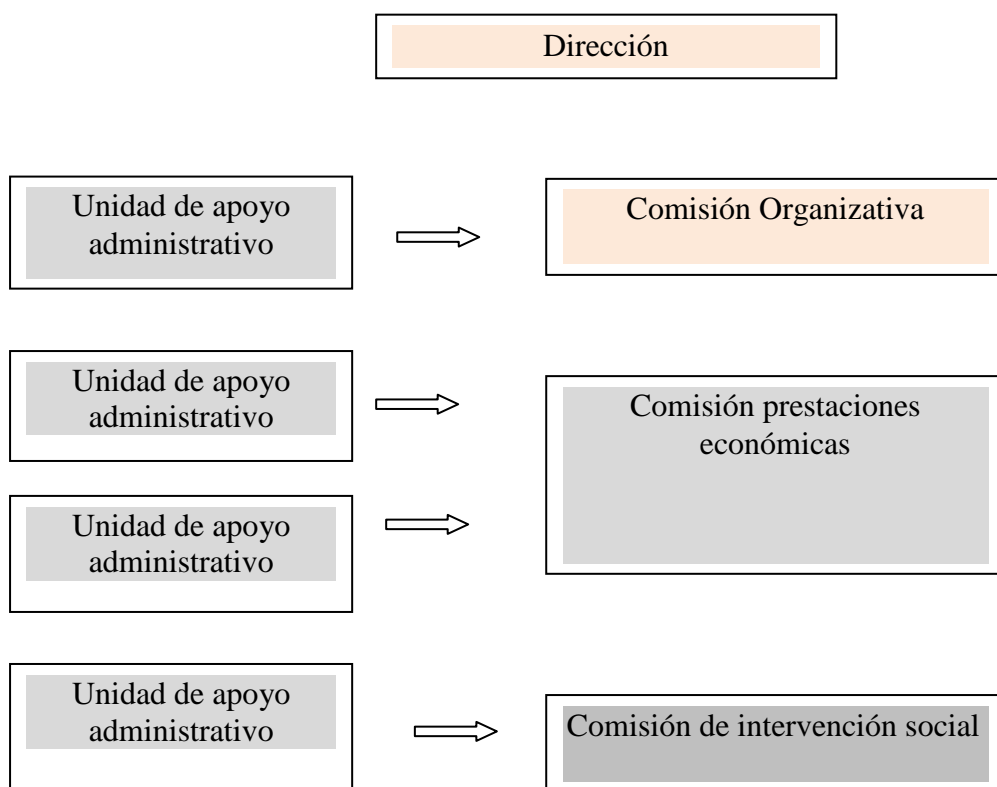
Dirección

Unidad de apoyo administrativo

Comisión Organizativa

Unidad de apoyo administrativo

Comisión prestaciones económicas

Unidad de apoyo administrativo

Unidad de apoyo administrativo

Comisión de intervención social